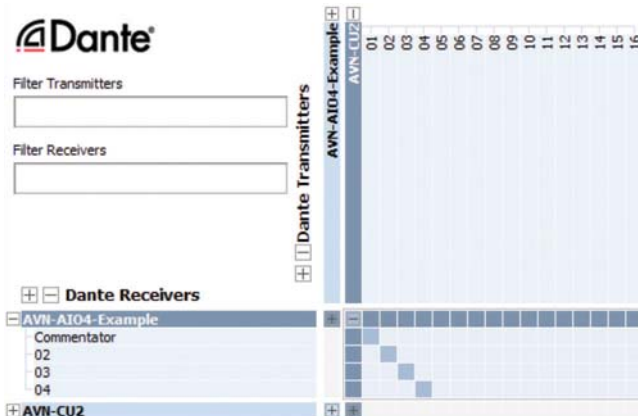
Dante

Filter Transmitters

Filter Receivers

Dante Transmitters

AVN-AIO4-Example

AVN-CU2

01
02
03
04
05
06
07
08
09
10
11
12
13
14
15
16

Dante Receivers

AVN-AIO4-Example
Commentator
02
03
04
AVN-CU2